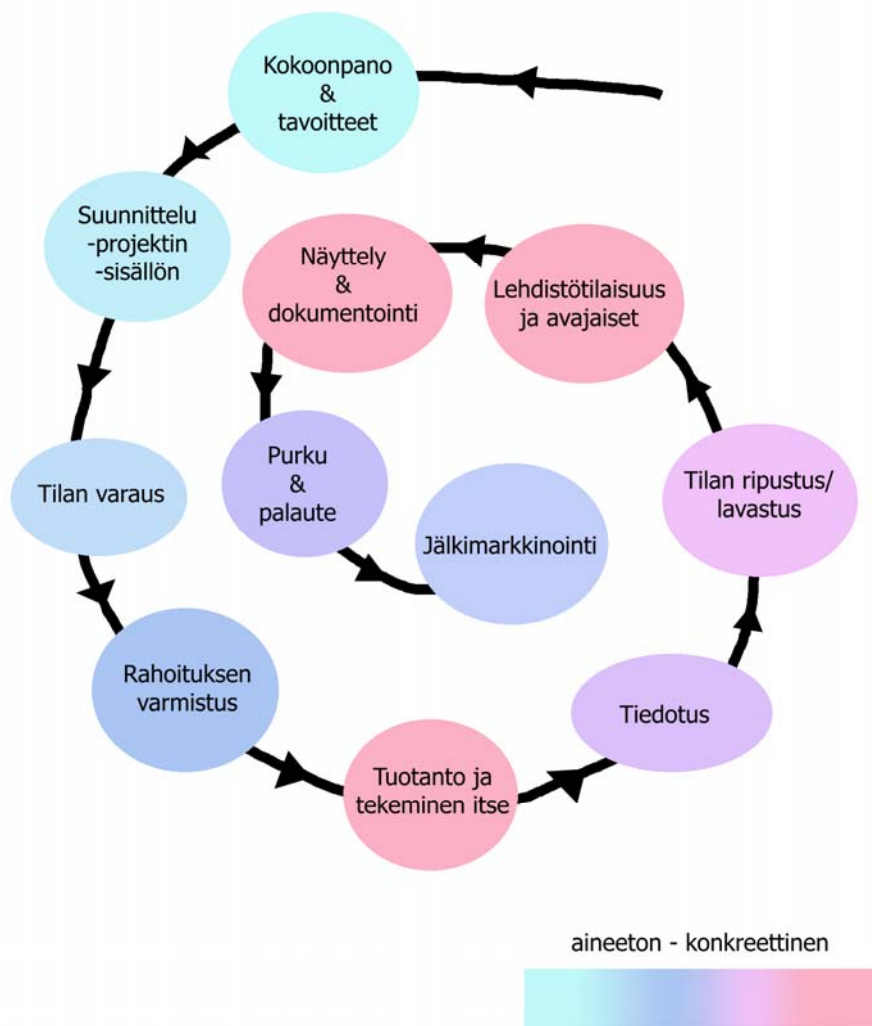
Kokoonpano
&
tavoitteet

Suunnittelu
-projektin
-sisällön

Tilan varaus

Rahoituksen
varmistus

Tuotanto ja
tekeminen itse

Tiedotus

Tilan ripustus/
lavastus

Lehdistötilaisuus
ja avajaiset

Näyttely
&
dokumentointi

Purku
&
palaute

Jälkimarkkinointi

aineeton - konkreettinen